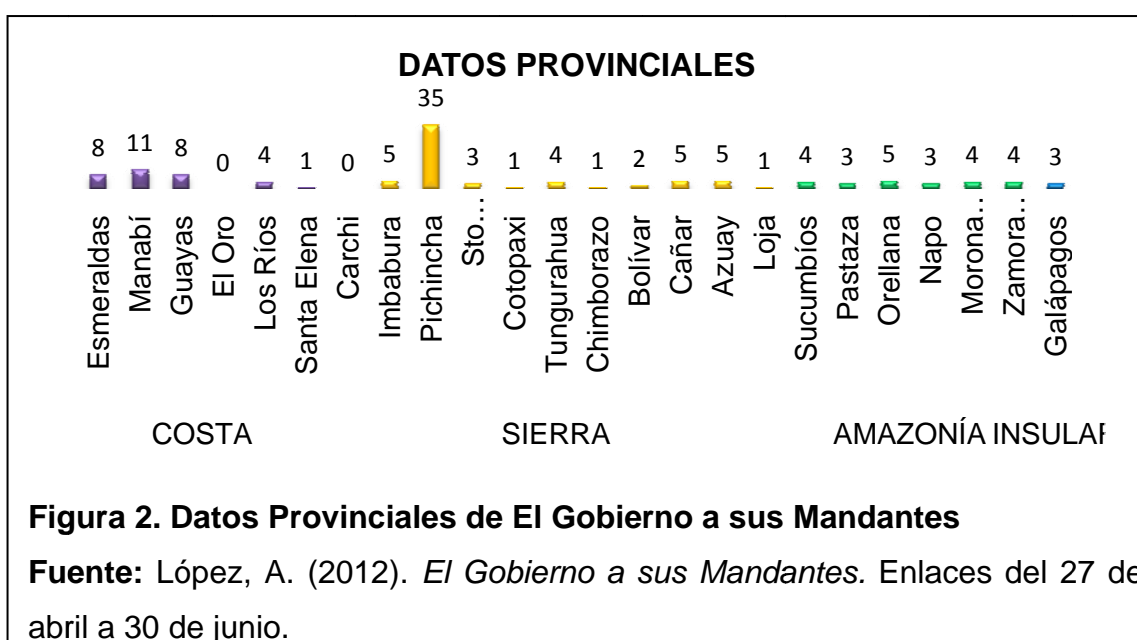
DATOS PROVINCIALES

8 11 8 0 4 1 0 5 35 3 1 4 1 2 5 5 1 4 3 5 3 4 4 3

Esmeraldas Manabí Guayas El Oro Los Ríos Santa Elena Carchi Imbabura Pichincha Sto… Cotopaxi Tungurahua Chimborazo Bolívar Cañar Azuay Loja Sucumbíos Pastaza Orellana Napo Morona… Zamora… Galápagos

COSTA SIERRA AMAZONÍA INSULAR

Figura 2. Datos Provinciales de El Gobierno a sus Mandantes

Fuente: López, A. (2012). El Gobierno a sus Mandantes. Enlaces del 27 de abril a 30 de junio.